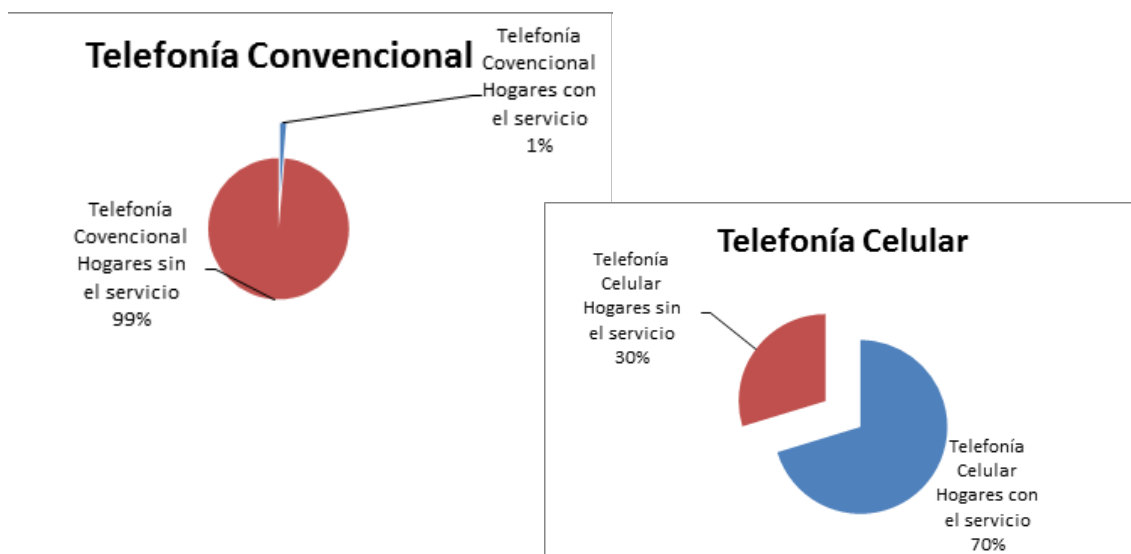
Telefonía Convencional

Telefonía Covencional Hogares con el servicio 1%

Telefonía Covencional Hogares sin el servicio 99%

Telefonía Celular

Telefonía Celular Hogares sin el servicio 30%

Telefonía Celular Hogares con el servicio 70%